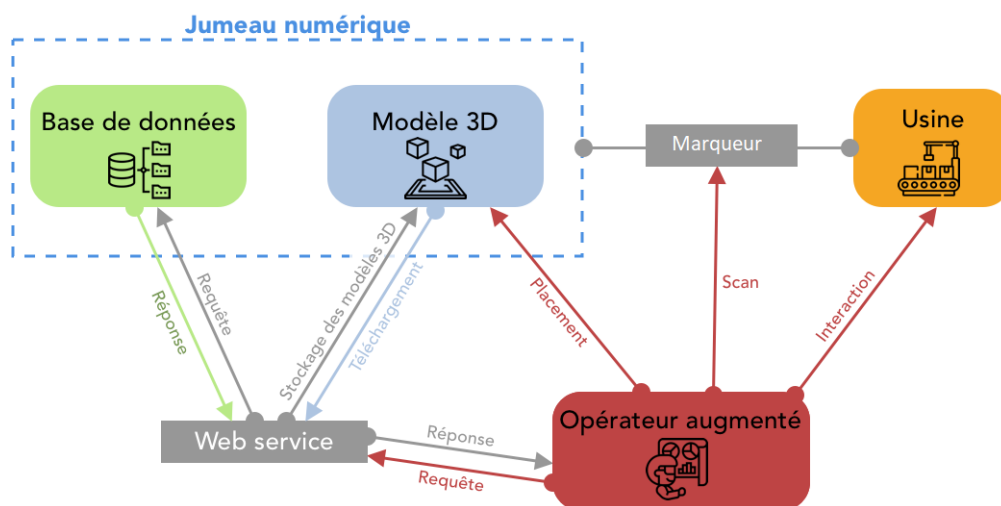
Jumeau numérique

Base de données

Modèle 3D

Marqueur

Usine

Réponse

Requête

Stockage des modèles 3D

Téléchargement

Placement

Scan

Interaction

Web service

Réponse

Requête

Opérateur augmenté